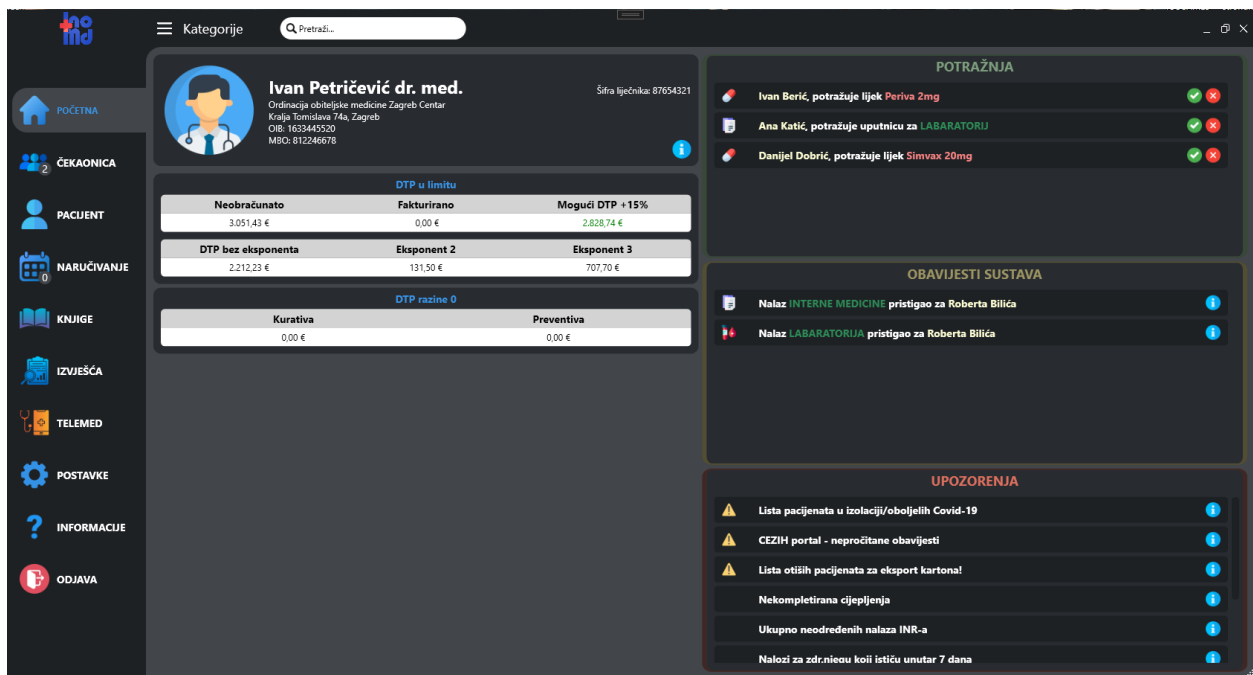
ino
ind

Kategorije

Pretraži...

POČETNA
2 ČEKAONICA
PACIJENT
0 NARUČIVANJE
KNJIGE
IZVJEŠĆA
TELEMED
POSTAVKE
INFORMACIJE
ODJAVA

Ivan Petričević dr. med.
Ordinacija obiteljske medicine Zagreb Centar
Kralja Tomislava 74a, Zagreb
OIB: 1633445520
MBO: 812246678

Šifra liječnika: 87654321

DTP u limitu

| Neobračunato | Fakturirano | Mogući DTP +15% |
|---|---|---|
| 3.051,43 € | 0,00 € | 2.828,74 € |

| DTP bez eksponenta | Eksponent 2 | Eksponent 3 |
|---|---|---|
| 2.212,23 € | 131,50 € | 707,70 € |

DTP razine 0

| Kurativa | Preventiva |
|---|---|
| 0,00 € | 0,00 € |

POTRAŽNJA

Ivan Berić, potražuje lijek Periva 2mg
Ana Katić, potražuje uputnicu za LABARATORIJ
Danijel Dobrić, potražuje lijek Simvax 20mg

OBAVIJESTI SUSTAVA

Nalaz INTERNE MEDICINE pristigao za Roberta Bilića
Nalaz LABARATORIJA pristigao za Roberta Bilića

UPOZORENJA

Lista pacijenata u izolaciji/oboljelih Covid-19
CEZIH portal - nepročitane obavijesti
Lista otišlih pacijenata za eksport kartona!
Nekompletirana cijepljenja
Ukupno neodređenih nalaza INR-a
Nalozi za zdr.njegu koji ističu unutar 7 dana